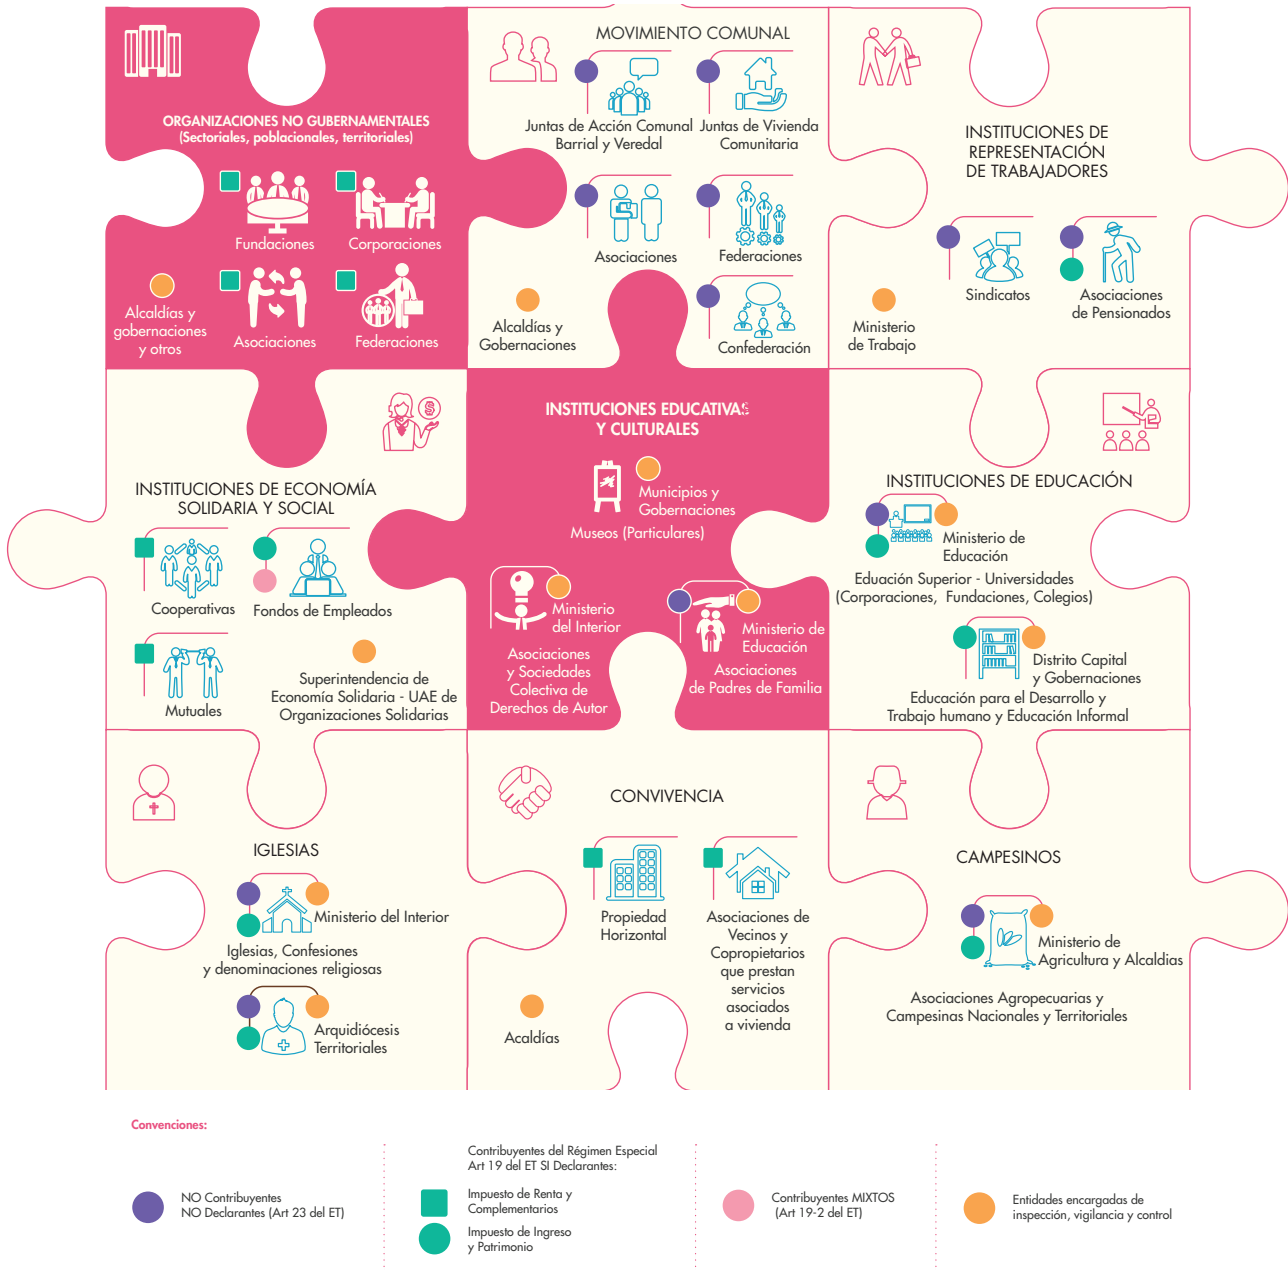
ORGANIZACIONES NO GUBERNAMENTALES
(Sectoriales, poblacionales, territoriales)

Fundaciones
Corporaciones
Alcaldías y gobernaciones y otros
Asociaciones
Federaciones

MOVIMIENTO COMUNAL

Juntas de Acción Comunal Barrial y Veredal
Juntas de Vivienda Comunitaria
Asociaciones
Federaciones
Alcaldías y Gobernaciones
Confederación

INSTITUCIONES DE REPRESENTACIÓN DE TRABAJADORES

Sindicatos
Asociaciones de Pensionados
Ministerio de Trabajo

INSTITUCIONES DE ECONOMÍA SOLIDARIA Y SOCIAL

Cooperativas
Fondos de Empleados
Mutuales
Superintendencia de Economía Solidaria - UAE de Organizaciones Solidarias

INSTITUCIONES EDUCATIVAS Y CULTURALES

Municipios y Gobernaciones
Museos (Particulares)
Ministerio del Interior
Asociaciones y Sociedades Colectiva de Derechos de Autor
Ministerio de Educación
Asociaciones de Padres de Familia

INSTITUCIONES DE EDUCACIÓN

Ministerio de Educación
Eduación Superior - Universidades (Corporaciones, Fundaciones, Colegios)
Distrito Capital y Gobernaciones
Educación para el Desarrollo y Trabajo humano y Educación Informal

IGLESIAS

Ministerio del Interior
Iglesias, Confesiones y denominaciones religiosas
Arquidiócesis Territoriales

CONVIVENCIA

Propiedad Horizontal
Asociaciones de Vecinos y Copropietarios que prestan servicios asociados a vivienda
Acaldías

CAMPESINOS

Ministerio de Agricultura y Alcaldias
Asociaciones Agropecuarias y Campesinas Nacionales y Territoriales

Convenciones:

NO Contribuyentes
NO Declarantes (Art 23 del ET)

Contribuyentes del Régimen Especial Art 19 del ET SI Declarantes:
Impuesto de Renta y Complementarios
Impuesto de Ingreso y Patrimonio

Contribuyentes MIXTOS (Art 19-2 del ET)

Entidades encargadas de inspección, vigilancia y control